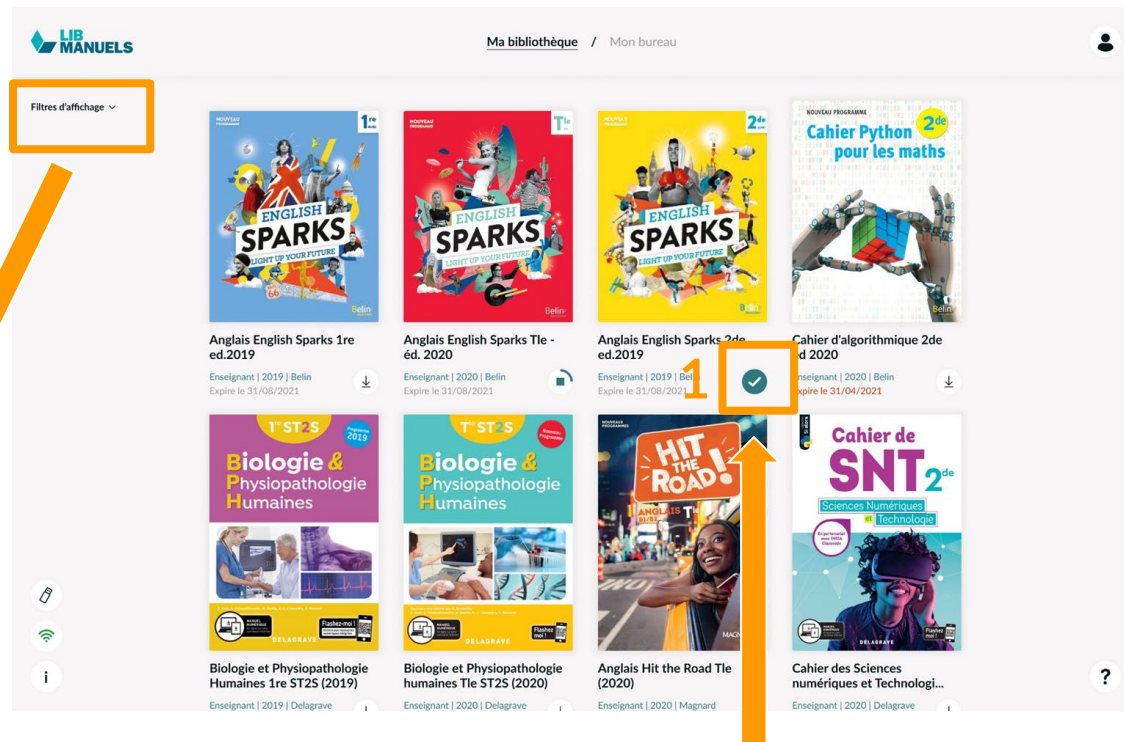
LIB MANUELS

Ma bibliothèque / Mon bureau

Filtres d'affichage

NOUVEAU PROGRAMME
1re
ENGLISH SPARKS
LIGHT UP YOUR FUTURE
Belin

Anglais English Sparks 1re ed.2019
Enseignant | 2019 | Belin
Expire le 31/08/2021

NOUVEAU PROGRAMME
Tle
ENGLISH SPARKS
LIGHT UP YOUR FUTURE
Belin

Anglais English Sparks Tle - éd. 2020
Enseignant | 2020 | Belin
Expire le 31/08/2021

NOUVEAU PROGRAMME
2de
ENGLISH SPARKS
LIGHT UP YOUR FUTURE
Belin

Anglais English Sparks 2de ed.2019
Enseignant | 2019 | Belin
Expire le 31/08/2021

1

NOUVEAU PROGRAMME
Cahier Python pour les maths
2de
Belin

Cahier d'algorithmique 2de éd 2020
Enseignant | 2020 | Belin
Expire le 31/04/2021

1re ST2S
Programme 2019
Biologie & Physiopathologie Humaines
Flashez-moi !
DELAGRAVE

Biologie et Physiopathologie Humaines 1re ST2S (2019)
Enseignant | 2019 | Delagrave

Tle ST2S
Nouveau Programme
Biologie & Physiopathologie Humaines
Flashez moi !
DELAGRAVE

Biologie et Physiopathologie humaines Tle ST2S (2020)
Enseignant | 2020 | Delagrave

NOUVEAUX PROGRAMMES
HIT THE ROAD!
ANGLAIS Tle
MAGNARD

Anglais Hit the Road Tle (2020)
Enseignant | 2020 | Magnard

Cahier de SNT 2de
Sciences Numériques et Technologie
Flashez moi !
DELAGRAVE

Cahier des Sciences numériques et Technologi...
Enseignant | 2020 | Delagrave

i
?